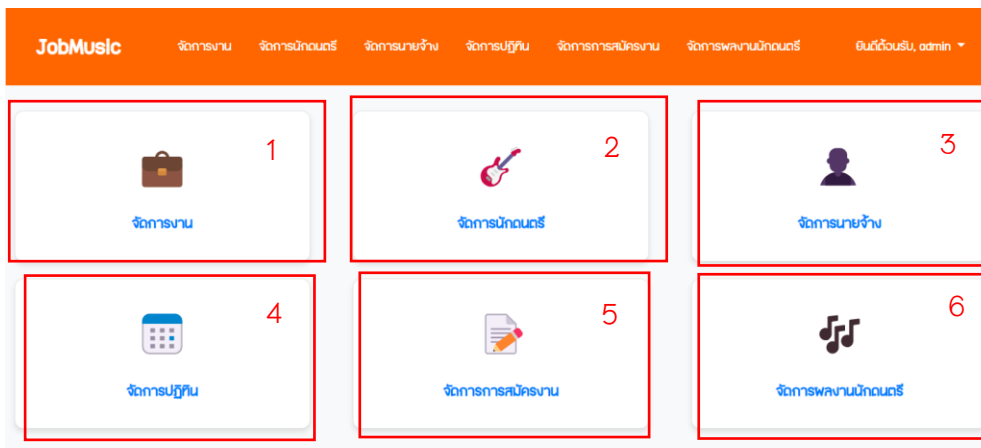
JobMusic จัดการงาน จัดการนักดนตรี จัดการนายจ้าง จัดการปฏิทิน จัดการการสมัครงาน จัดการผลงานนักดนตรี ยินดีต้อนรับ, admin

1
จัดการงาน

2
จัดการนักดนตรี

3
จัดการนายจ้าง

4
จัดการปฏิทิน

5
จัดการการสมัครงาน

6
จัดการผลงานนักดนตรี